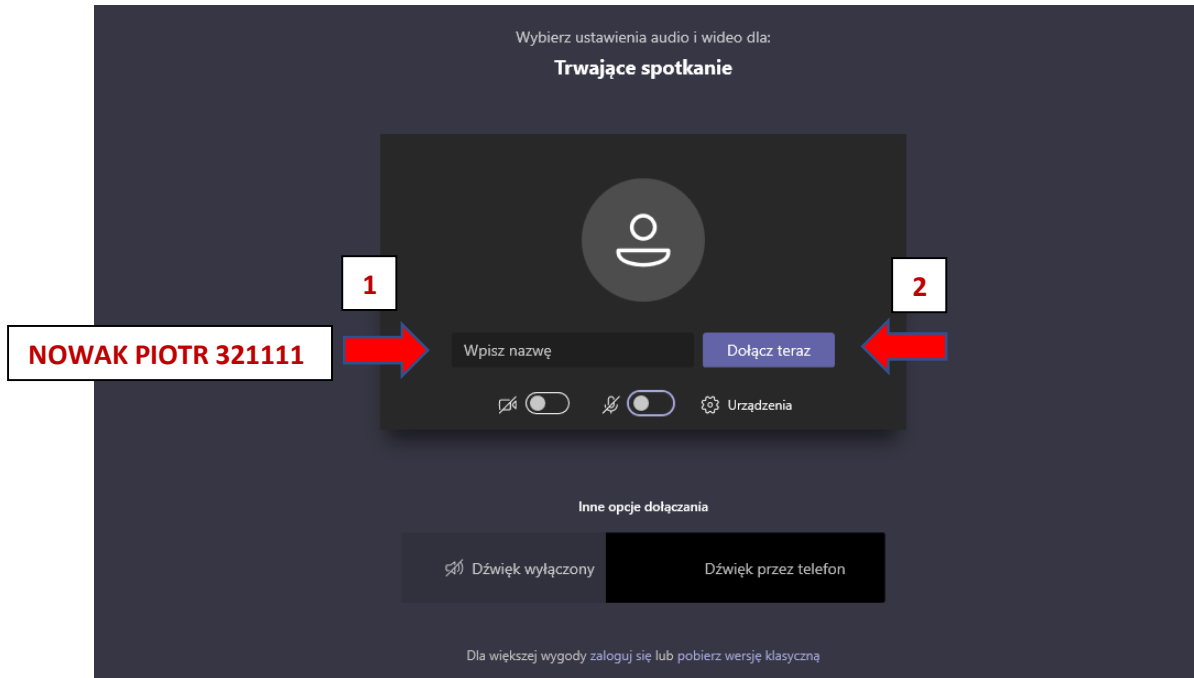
Wybierz ustawienia audio i wideo dla:

Trwające spotkanie

1

2

NOWAK PIOTR 321111

Wpisz nazwę

Dołącz teraz

Urządzenia

Inne opcje dołączania

Dźwięk wyłączony

Dźwięk przez telefon

Dla większej wygody zaloguj się lub pobierz wersję klasyczną